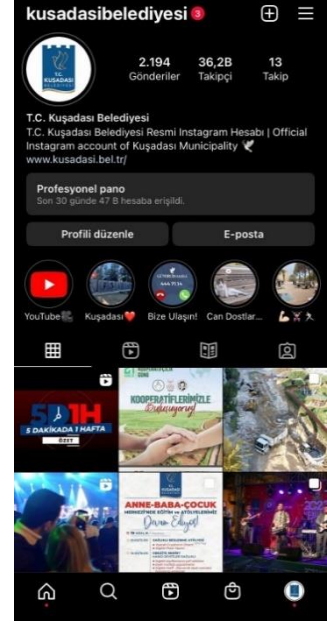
kusadasibelediyesi 3

2.194
Gönderiler

36,2B
Takipçi

13
Takip

T.C. KUŞADASI BELEDİYESİ

T.C. Kuşadası Belediyesi
T.C. Kuşadası Belediyesi Resmi Instagram Hesabı | Official Instagram account of Kuşadası Municipality
www.kusadasi.bel.tr/

Profesyonel pano
Son 30 günde 47 B hesaba erişildi.

Profili düzenle

E-posta

YouTube

Kuşadası

Bize Ulaşın!

Can Dostlar...

5D1H
5 DAKİKADA 1 HAFTA
ÖZET

KOOPERATİFLERİMİZLE Bileniyoruz

ANNE-BABA-ÇOCUK
Devam Ediyor!